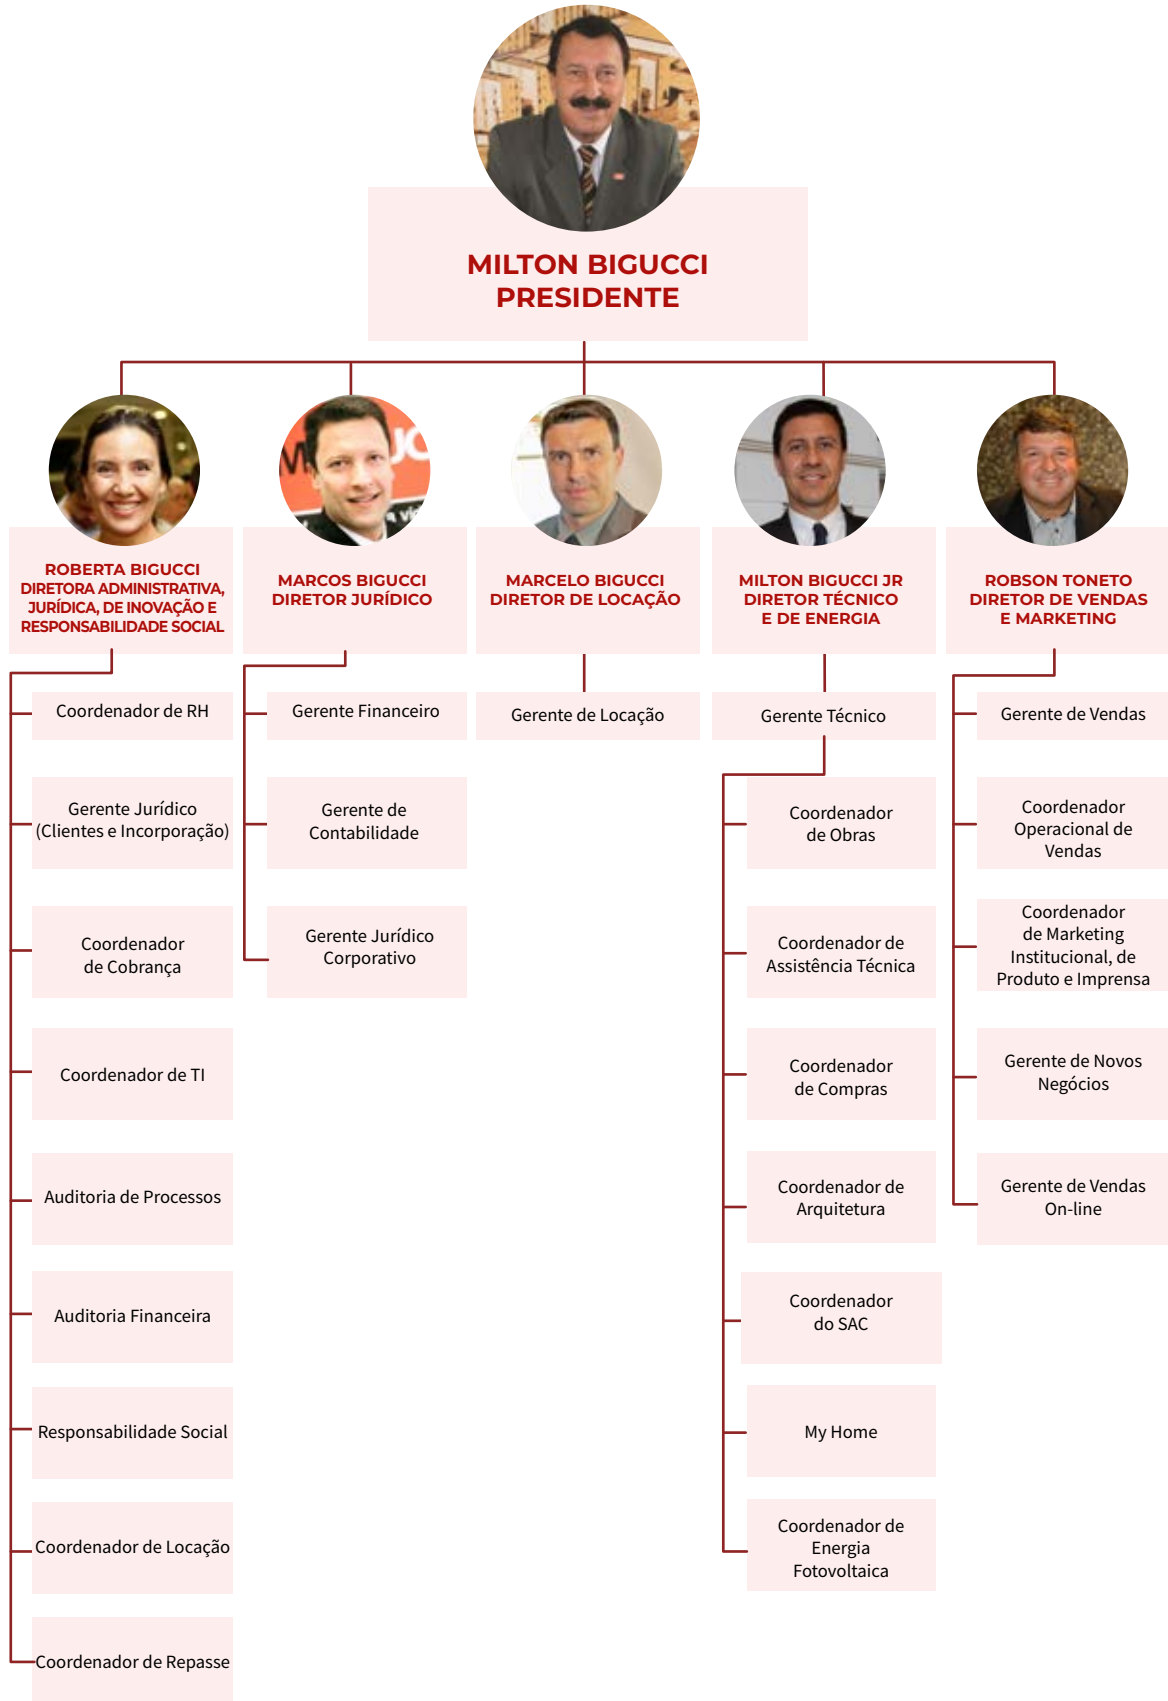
MILTON BIGUCCI
PRESIDENTE

ROBERTA BIGUCCI
DIRETORA ADMINISTRATIVA, JURÍDICA, DE INOVAÇÃO E RESPONSABILIDADE SOCIAL

Coordenador de RH

Gerente Jurídico (Clientes e Incorporação)

Coordenador de Cobrança

Coordenador de TI

Auditoria de Processos

Auditoria Financeira

Responsabilidade Social

Coordenador de Locação

Coordenador de Repasse

MARCOS BIGUCCI
DIRETOR JURÍDICO

Gerente Financeiro

Gerente de Contabilidade

Gerente Jurídico Corporativo

MARCELO BIGUCCI
DIRETOR DE LOCAÇÃO

Gerente de Locação

MILTON BIGUCCI JR
DIRETOR TÉCNICO E DE ENERGIA

Gerente Técnico

Coordenador de Obras

Coordenador de Assistência Técnica

Coordenador de Compras

Coordenador de Arquitetura

Coordenador do SAC

My Home

Coordenador de Energia Fotovoltaica

ROBSON TONETO
DIRETOR DE VENDAS E MARKETING

Gerente de Vendas

Coordenador Operacional de Vendas

Coordenador de Marketing Institucional, de Produto e Imprensa

Gerente de Novos Negócios

Gerente de Vendas On-line